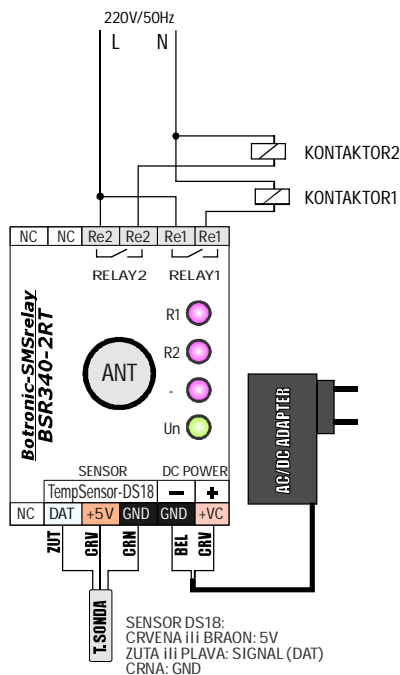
220V/50Hz
L N

KONTAKTOR2
KONTAKTOR1

| NC | NC | Re2 | Re2 | Re1 | Re1 |
|---|---|---|---|---|---|

RELAY2 RELAY1

Botronic-SMSrelay
BSR340-2RT

ANT

R1
R2
-
Un

AC/DC ADAPTER

SENSOR DC POWER
TempSensor-DS18 − +

| NC | DAT | +5V | GND | GND | +VC |
|---|---|---|---|---|---|

ZUT CRV CRN BEL CRV

T.SONDA

SENSOR DS18:
CRVENA ili BRAON: 5V
ZUTA ili PLAVA: SIGNAL (DAT)
CRNA: GND